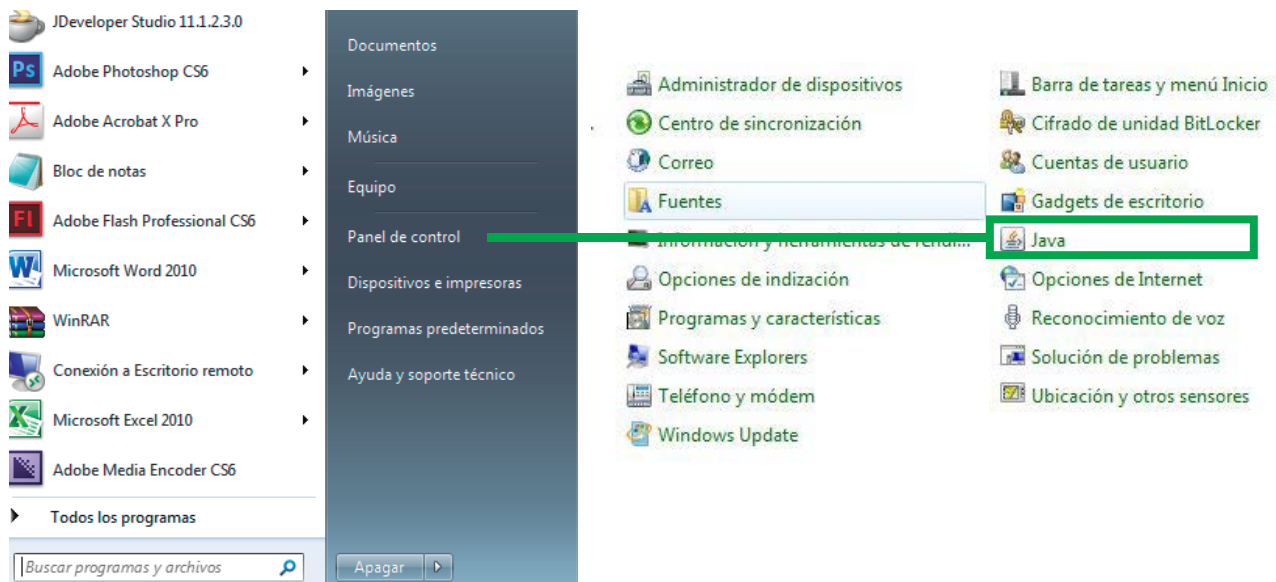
JDeveloper Studio 11.1.2.3.0
Adobe Photoshop CS6
Adobe Acrobat X Pro
Bloc de notas
Adobe Flash Professional CS6
Microsoft Word 2010
WinRAR
Conexión a Escritorio remoto
Microsoft Excel 2010
Adobe Media Encoder CS6
Todos los programas
Buscar programas y archivos

Documentos
Imágenes
Música
Equipo
Panel de control
Dispositivos e impresoras
Programas predeterminados
Ayuda y soporte técnico
Apagar

Administrador de dispositivos
Centro de sincronización
Correo
Fuentes
Información y herramientas de rendi...
Opciones de indización
Programas y características
Software Explorers
Teléfono y módem
Windows Update

Barra de tareas y menú Inicio
Cifrado de unidad BitLocker
Cuentas de usuario
Gadgets de escritorio
Java
Opciones de Internet
Reconocimiento de voz
Solución de problemas
Ubicación y otros sensores